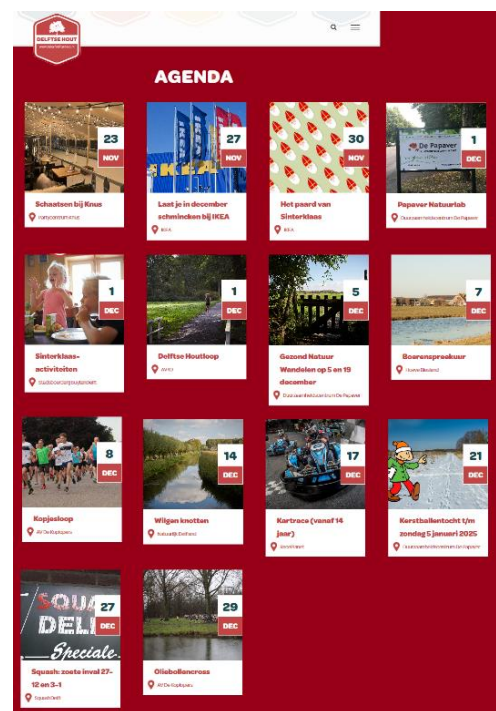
DELFTSE HOUT
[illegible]

AGENDA

23
NOV
Schaatsen bij Knus
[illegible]

27
NOV
Laat je in december schminken bij IKEA
IKEA

30
NOV
Het paard van Sinterklaas
IKEA

1
DEC
Papaver Natuurlab
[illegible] De Papaver

1
DEC
Sinterklaas-activiteiten
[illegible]

1
DEC
Delftse Houtloop
AVD

5
DEC
Gezond Natuur Wandelen op 5 en 19 december
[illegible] De Papaver

7
DEC
Boerenspreekuur
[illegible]

8
DEC
Kopjesloop
AV De Koplopers

14
DEC
Wilgen knotten
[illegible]

17
DEC
Kartrace (vanaf 14 jaar)
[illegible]

21
DEC
Kerstballentocht t/m zondag 5 januari 2025
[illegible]

27
DEC
Squash: zoete inval 27-12 en 3-1
Squash Delft

29
DEC
Oliebollencross
AV De Koplopers